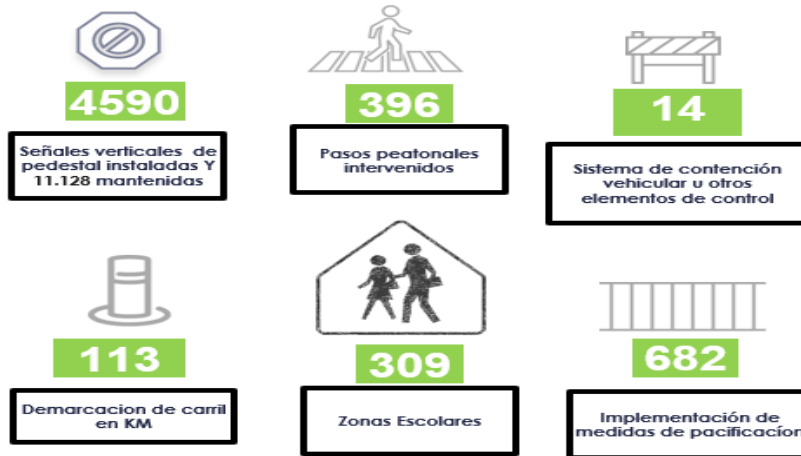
4590

Señales verticales de pedestal instaladas Y 11.128 mantenidas

396

Pasos peatonales intervenidos

14

Sistema de contención vehicular u otros elementos de control

113

Demarcacion de carril en KM

309

Zonas Escolares

682

Implementación de medidas de pacificacíon